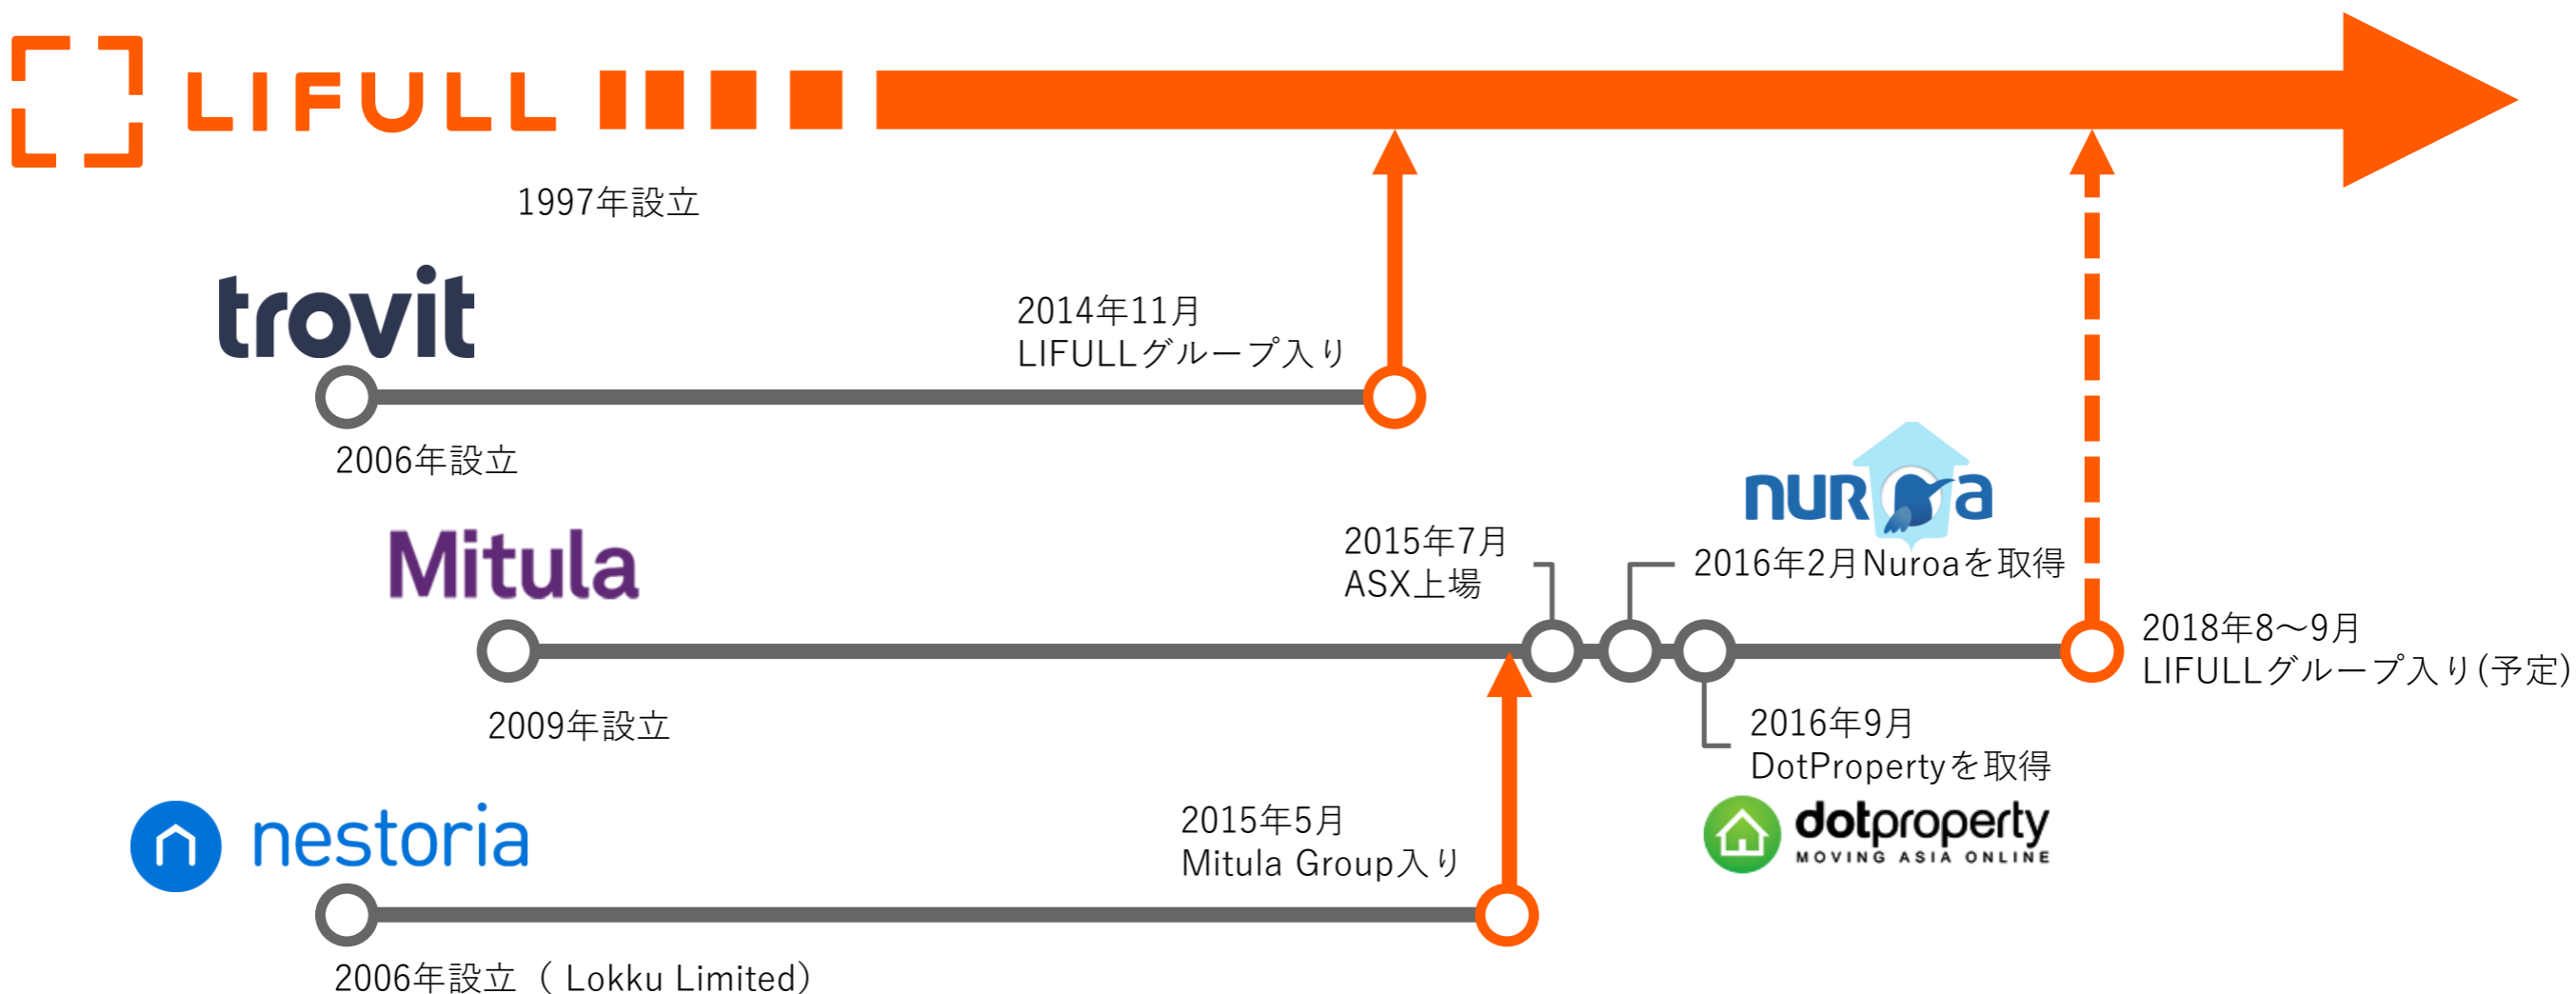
LIFULL

1997年設立

trovit

2014年11月
LIFULLグループ入り

2006年設立

NUROA

Mitula

2015年7月
ASX上場

2016年2月Nuroaを取得

2018年8〜9月
LIFULLグループ入り(予定)

2009年設立

2016年9月
DotPropertyを取得

nestoria

2015年5月
Mitula Group入り

dotproperty
MOVING ASIA ONLINE

2006年設立（Lokku Limited）